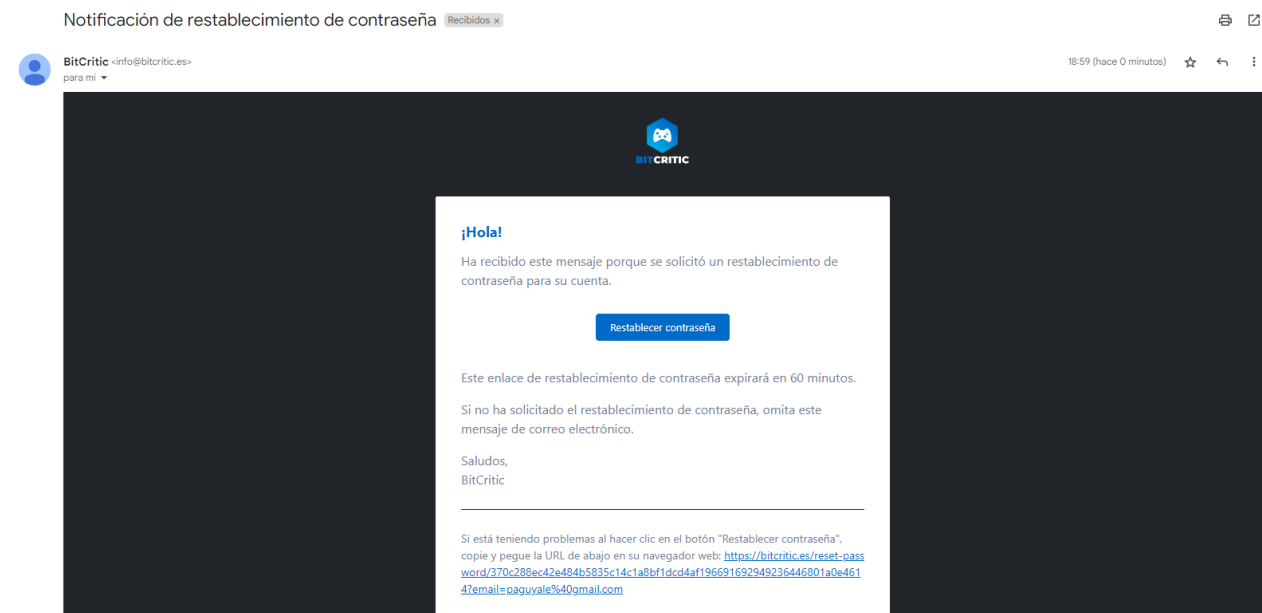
Notificación de restablecimiento de contraseña Recibidos ×

BitCritic <info@bitcritic.es>
para mí

18:59 (hace 0 minutos)

BITCRITIC

¡Hola!

Ha recibido este mensaje porque se solicitó un restablecimiento de contraseña para su cuenta.

Restablecer contraseña

Este enlace de restablecimiento de contraseña expirará en 60 minutos.

Si no ha solicitado el restablecimiento de contraseña, omita este mensaje de correo electrónico.

Saludos,
BitCritic

Si está teniendo problemas al hacer clic en el botón "Restablecer contraseña", copie y pegue la URL de abajo en su navegador web: https://bitcritic.es/reset-password/370c288ec42e484b5835c14c1a8bf1dcd4af19669169294923644680 1a0e4614?email=paguyale%40gmail.com